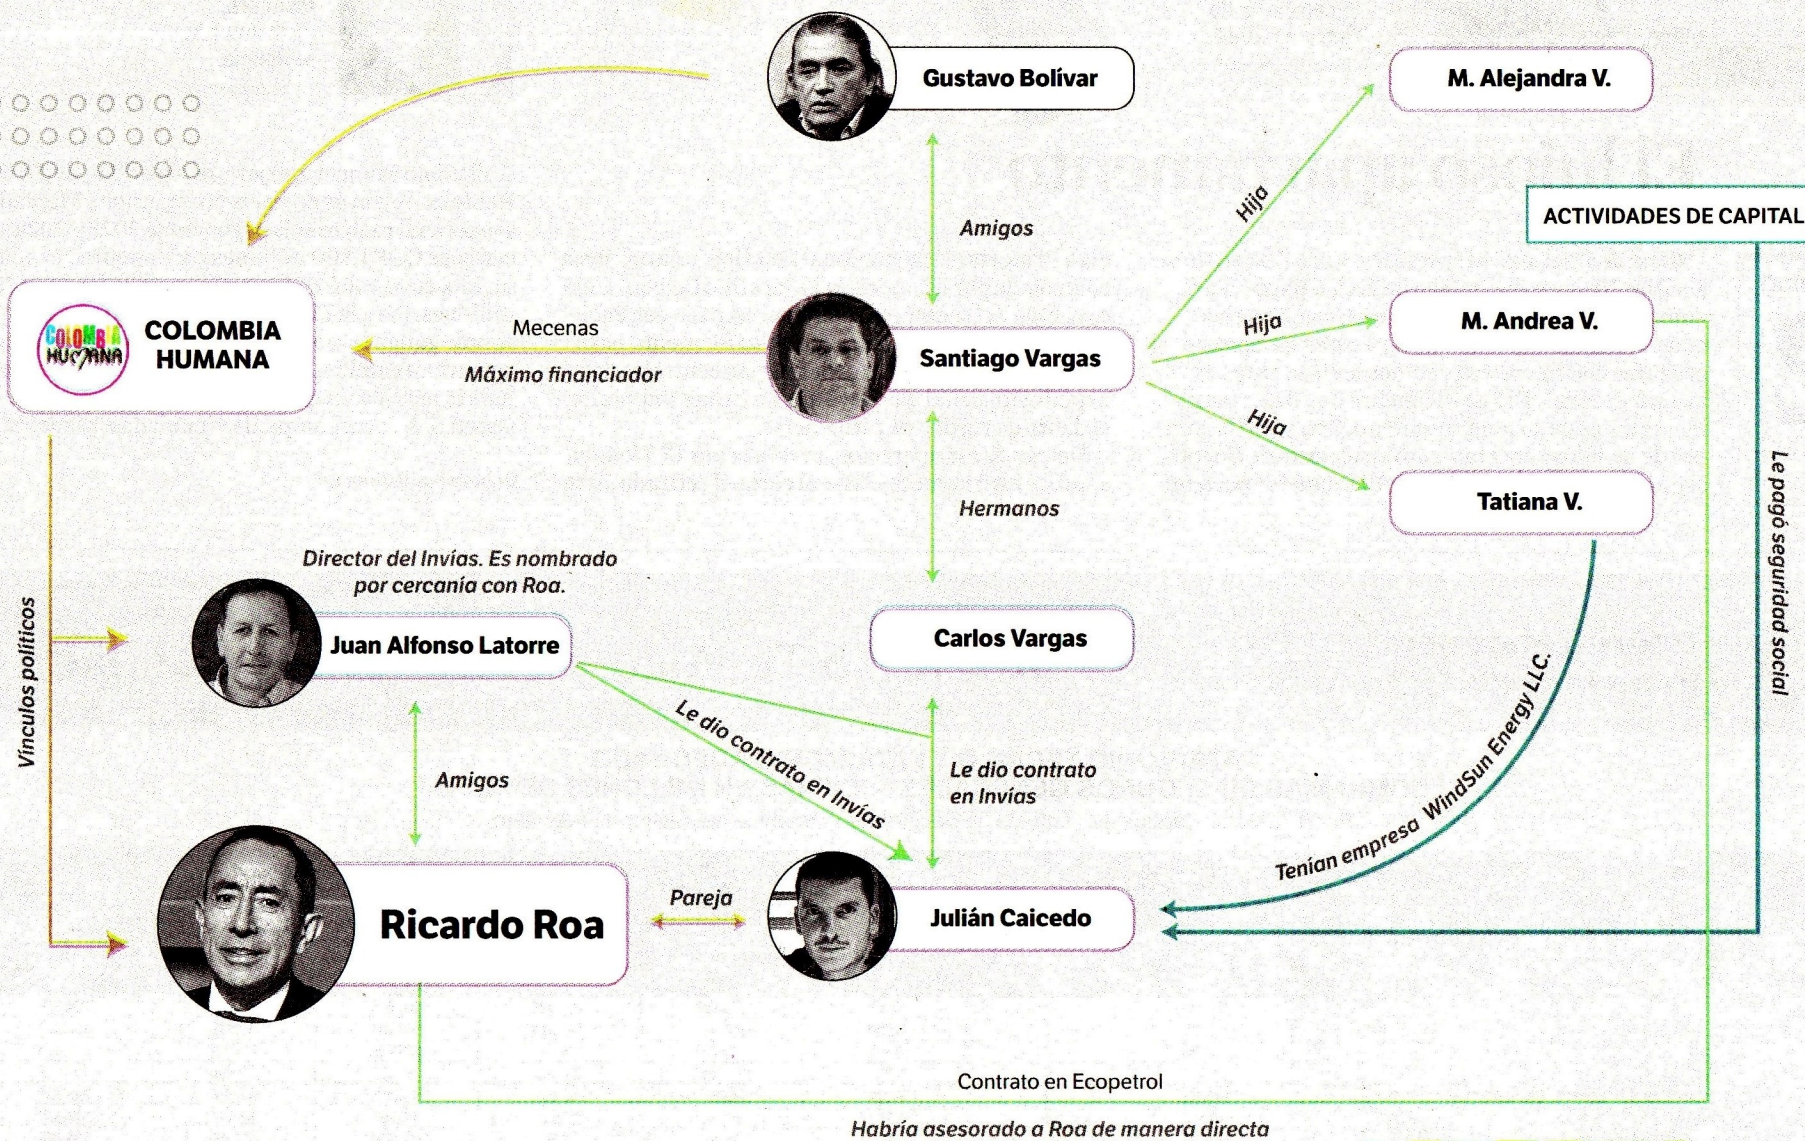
Gustavo Bolívar

M. Alejandra V.

Amigos

Hija

ACTIVIDADES DE CAPITAL

COLOMBIA HUMANA

COLOMBIA HUMANA

Mecenas

Máximo financiador

Santiago Vargas

Hija

M. Andrea V.

Hija

Tatiana V.

Hermanos

Le pagó seguridad social

Director del Invías. Es nombrado por cercanía con Roa.

Vínculos políticos

Juan Alfonso Latorre

Carlos Vargas

Le dio contrato en Invías

Le dio contrato en Invías

Tenían empresa WindSun Energy LLC.

Amigos

Ricardo Roa

Pareja

Julián Caicedo

Contrato en Ecopetrol

Habría asesorado a Roa de manera directa